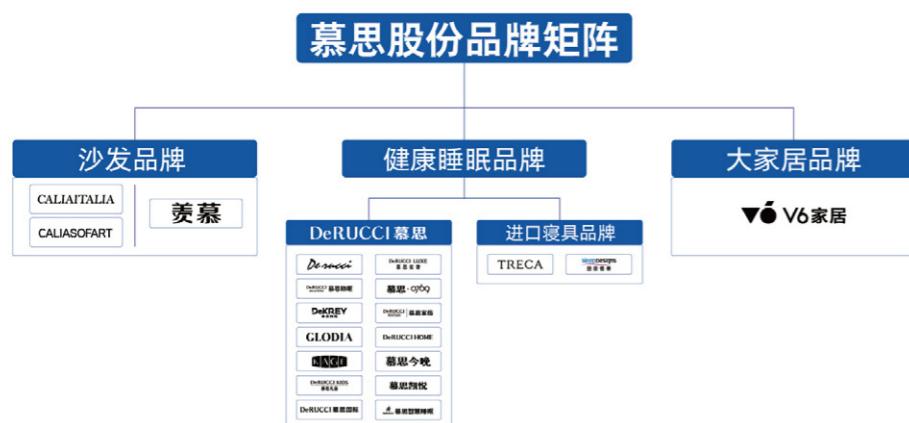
慕思股份品牌矩阵

沙发品牌

CALIAITALIA
CALIASOFART
羡慕

健康睡眠品牌

DeRUCCI 慕思

De rucci
DeRUCCI LUXE 慕思极奢
DeRUCCI 慕思助眠
慕思·0769
DeKREY
DeRUCCI 慕思家纺
GLODIA
DeRUCCI HOME
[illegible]
慕思今晚
DeRUCCI KIDS
慕思凯悦
DeRUCCI 慕思国际
慕思智慧睡眠

进口寝具品牌

TRECA
sleepdesigns

大家居品牌

V6家居